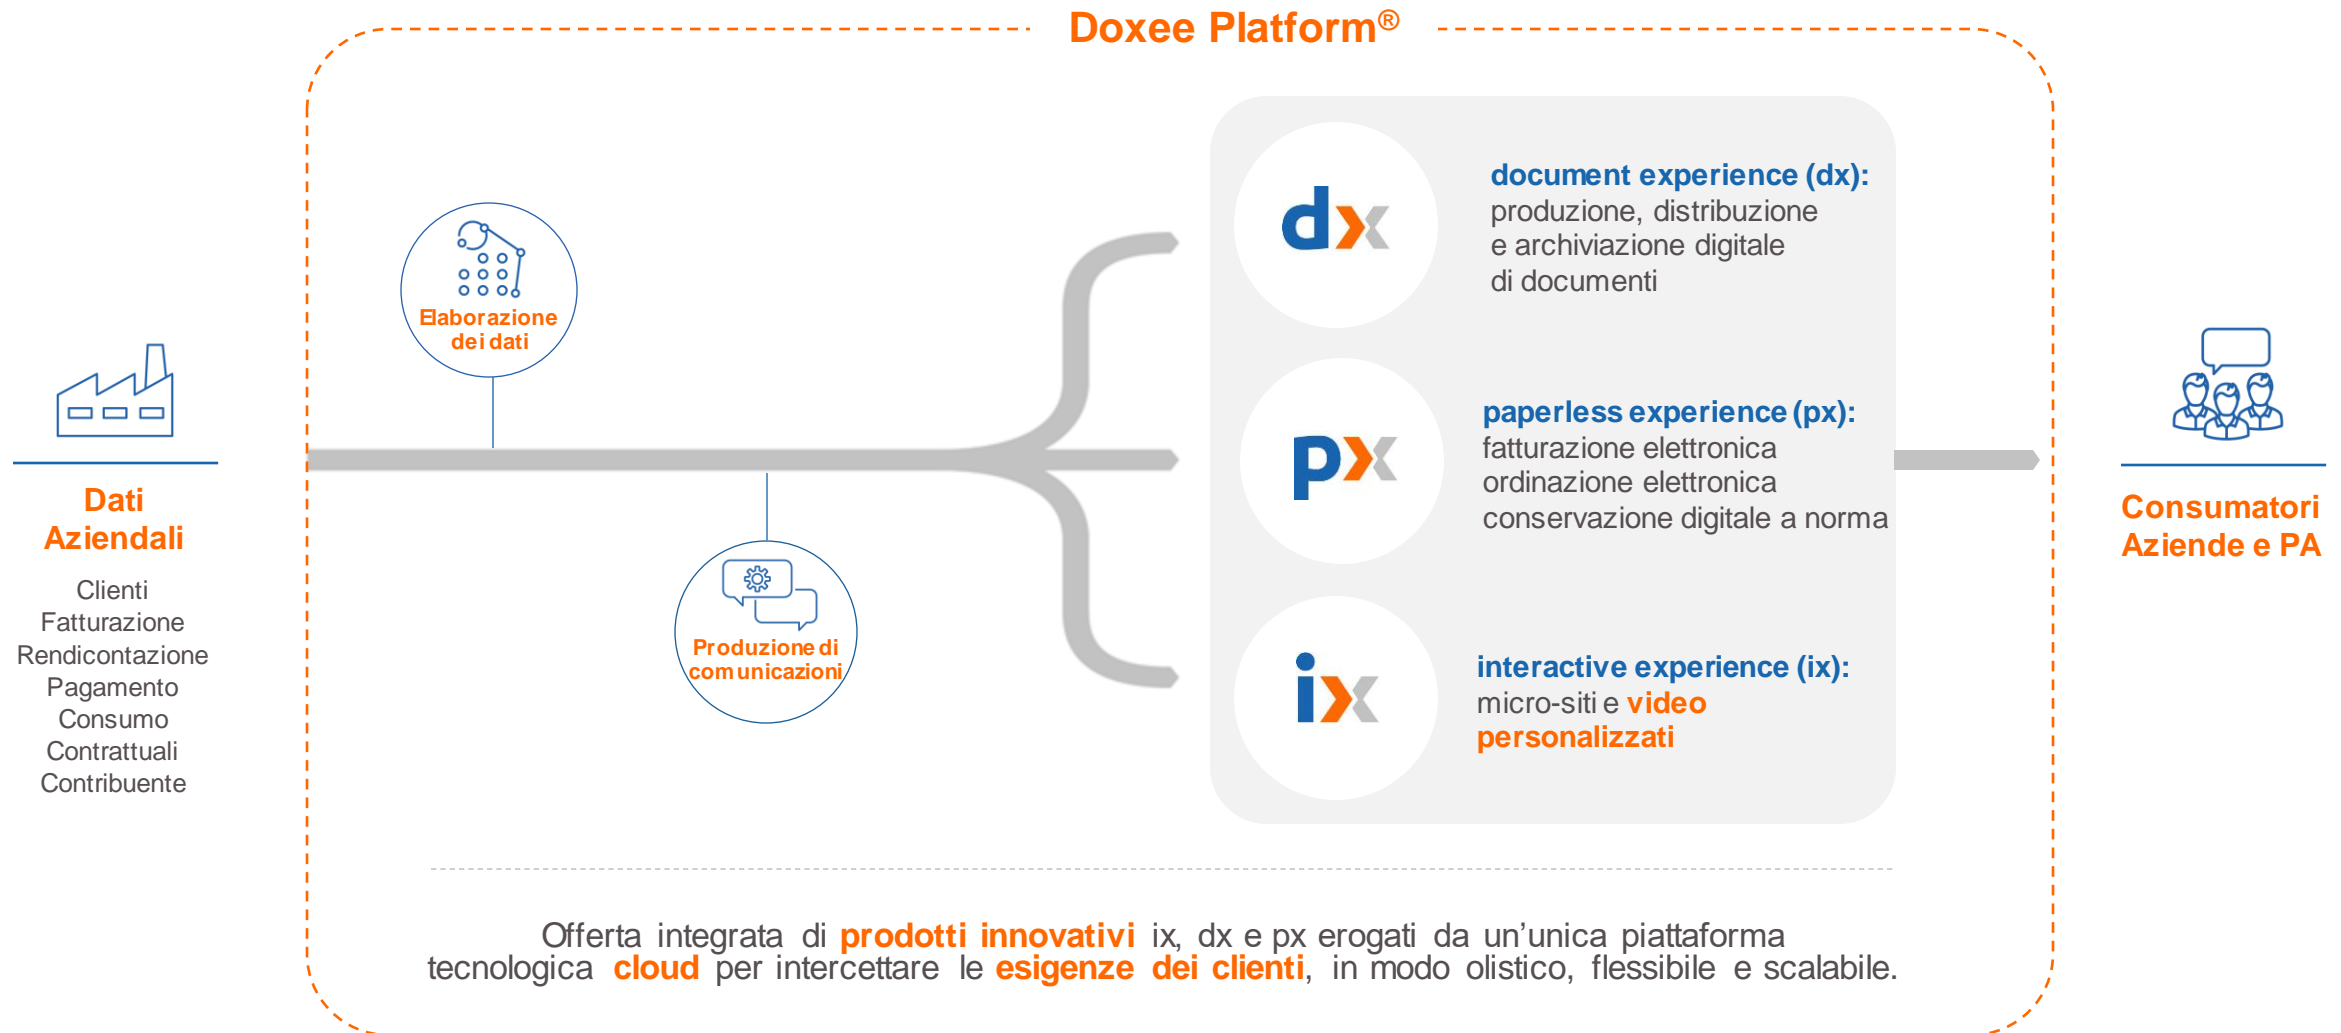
Doxee Platform®

Dati Aziendali

Clienti
Fatturazione
Rendicontazione
Pagamento
Consumo
Contrattuali
Contribuente

Elaborazione dei dati

Produzione di comunicazioni

dx

document experience (dx):
produzione, distribuzione e archiviazione digitale di documenti

px

paperless experience (px):
fatturazione elettronica
ordinazione elettronica
conservazione digitale a norma

ix

interactive experience (ix):
micro-siti e video personalizzati

Consumatori
Aziende e PA

Offerta integrata di prodotti innovativi ix, dx e px erogati da un'unica piattaforma tecnologica cloud per intercettare le esigenze dei clienti, in modo olistico, flessibile e scalabile.